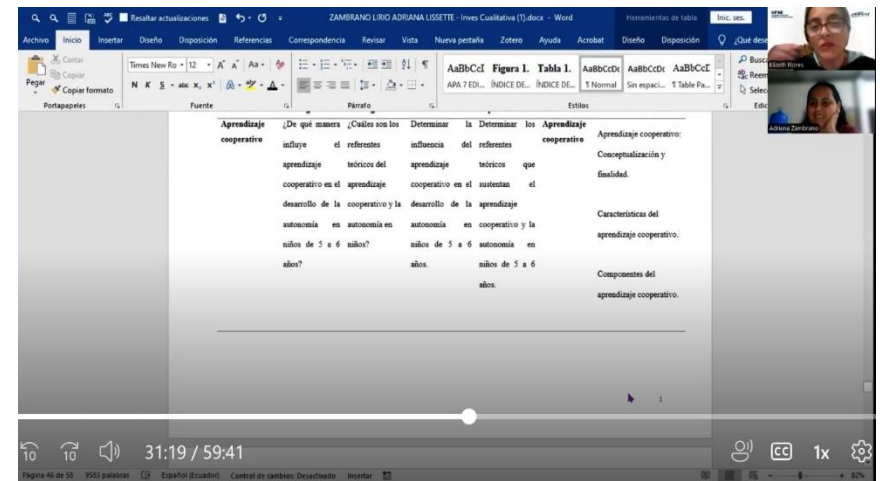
Resaltar actualizaciones ZAMBRANO LIRIO ADRIANA LISSETTE - Inves Cualitativa (1).docx - Word Herramientas de tabla Inic. ses.

Archivo Inicio Insertar Diseño Disposición Referencias Correspondencia Revisar Vista Nueva pestaña Zotero Ayuda Acrobat Diseño Disposición ¿Qué dese

Cortar Copiar Pegar Copiar formato Portapapeles Times New Ro 12 Fuente Párrafo AaBbCcI Figura 1. Tabla 1. AaBbCcDc AaBbCcDc AaBbCcI APA 7 EDI... ÍNDICE DE... ÍNDICE DE... ¶ Normal Sin espaci... ¶ Table Pa... Estilos Busc Reem Selec Edic

Elizeth Flores
Adriana Zambrano

| Aprendizaje cooperativo | ¿De qué manera influye el aprendizaje cooperativo en el desarrollo de la autonomía en niños de 5 a 6 años? | ¿Cuáles son los referentes teóricos del aprendizaje cooperativo y la autonomía en niños? | Determinar la influencia del aprendizaje cooperativo en el desarrollo de la autonomía en niños de 5 a 6 años. | Determinar los referentes teóricos que sustentan el aprendizaje cooperativo y la autonomía en niños de 5 a 6 años. | Aprendizaje cooperativo | Aprendizaje cooperativo: Conceptualización y finalidad. Características del aprendizaje cooperativo. Componentes del aprendizaje cooperativo. |

1

10 10 31:19 / 59:41 1x

Página 46 de 58 9583 palabras Español (Ecuador) Control de cambios: Desactivado Insertar 82%